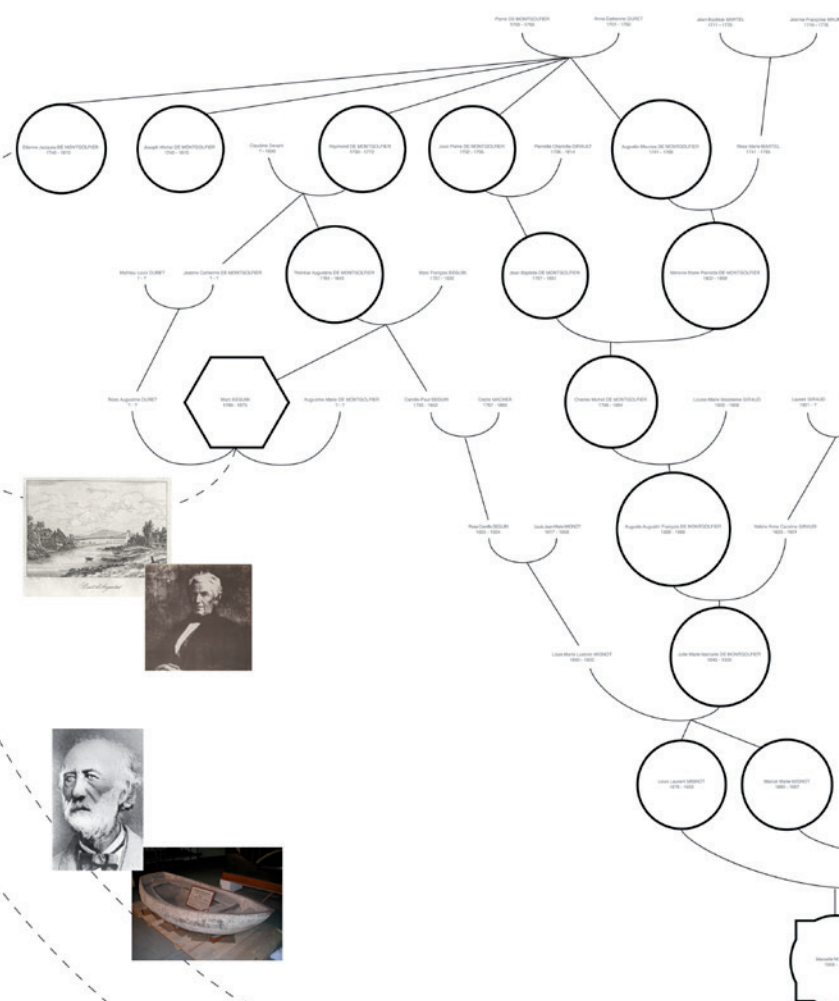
Pierre DE MONTGOLFIER
1700 - 1793

Anne Catherine DURET
1701 - 1760

Jean-Baptiste BARTEL
1717 - 1775

Jeanne Françoise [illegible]
1716 - 1775

Étienne Jacques DE MONTGOLFIER
1745 - 1810

Joseph Michel DE MONTGOLFIER
1740 - 1810

Claudine Devant
? - 1800

Raymond DE MONTGOLFIER
1730 - 1772

Jean Pierre DE MONTGOLFIER
1732 - 1793

Pernette Charlotte GIRAUD
1736 - 1814

Augustin Marcien DE MONTGOLFIER
1741 - 1799

Rose Marie BARTEL
1747 - 1795

Mathieu Louis DURET
? - ?

Jeanne Catherine DE MONTGOLFIER
? - ?

Thérèse Augustine DE MONTGOLFIER
1763 - 1833

Marc François SEGUIN
1757 - 1835

Jean Baptiste DE MONTGOLFIER
1767 - 1831

Hélène Marie Pierrette DE MONTGOLFIER
1803 - 1858

Rose Augustine DURET
? - ?

Marc SEGUIN
1786 - 1875

Augustine Marie DE MONTGOLFIER
? - ?

Camille Paul SEGUIN
1790 - 1852

Claire MACHER
1787 - 1866

Charles Michel DE MONTGOLFIER
1796 - 1864

Louise Marie Madeleine GIRAUD
1803 - 1909

Laurent GIRAUD
1861 - ?

Rose Camille SEGUIN
1823 - 1904

Louis Jean-Marie MIGNOT
1817 - 1908

Auguste Augustin François DE MONTGOLFIER
1828 - 1896

Hélène Rose Caroline GIRAUD
1833 - 1927

Louis Marie Ludovic MIGNOT
1845 - 1933

Julie Marie Gabrielle DE MONTGOLFIER
1849 - 1930

Louis Laurent MIGNOT
1876 - 1933

Marcel Marie MIGNOT
1880 - 1957

Pont d'Argentat

Bernard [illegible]
1934 - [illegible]